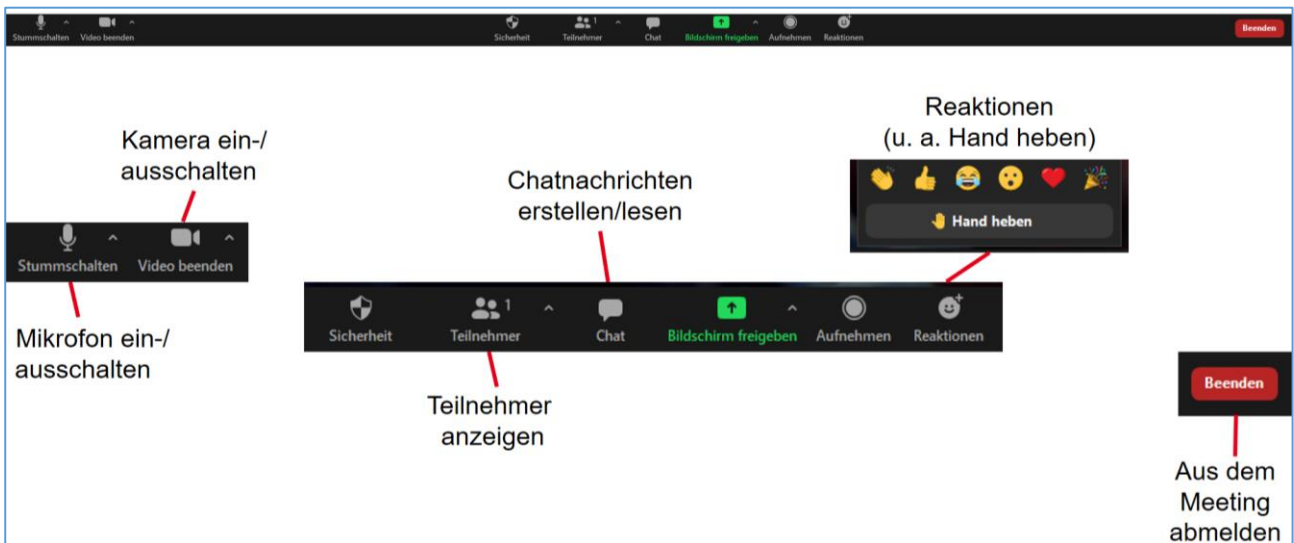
Stummschalten Video beenden Sicherheit 1 Teilnehmer Chat Bildschirm freigeben Aufnehmen Reaktionen Beenden

Reaktionen (u. a. Hand heben)

Hand heben

Kamera ein-/ ausschalten

Chatnachrichten erstellen/lesen

Stummschalten Video beenden

Sicherheit 1 Teilnehmer Chat Bildschirm freigeben Aufnehmen Reaktionen

Mikrofon ein-/ ausschalten

Teilnehmer anzeigen

Beenden

Aus dem Meeting abmelden